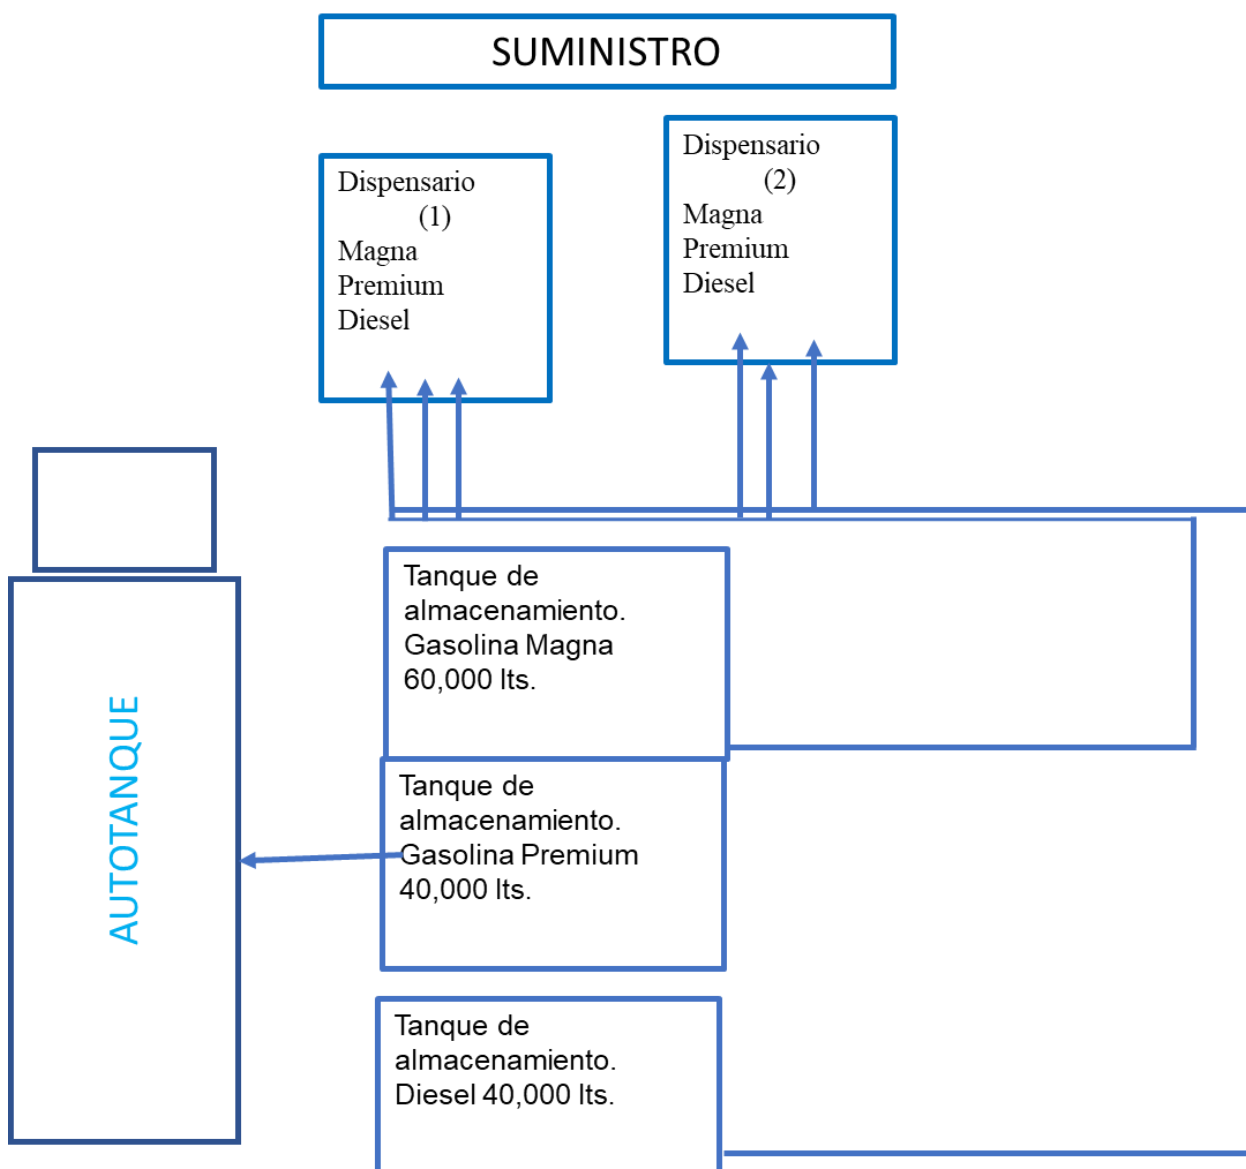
SUMINISTRO

Dispensario (1)
Magna
Premium
Diesel

Dispensario (2)
Magna
Premium
Diesel

AUTOTANQUE

Tanque de almacenamiento. Gasolina Magna 60,000 lts.

Tanque de almacenamiento. Gasolina Premium 40,000 lts.

Tanque de almacenamiento. Diesel 40,000 lts.